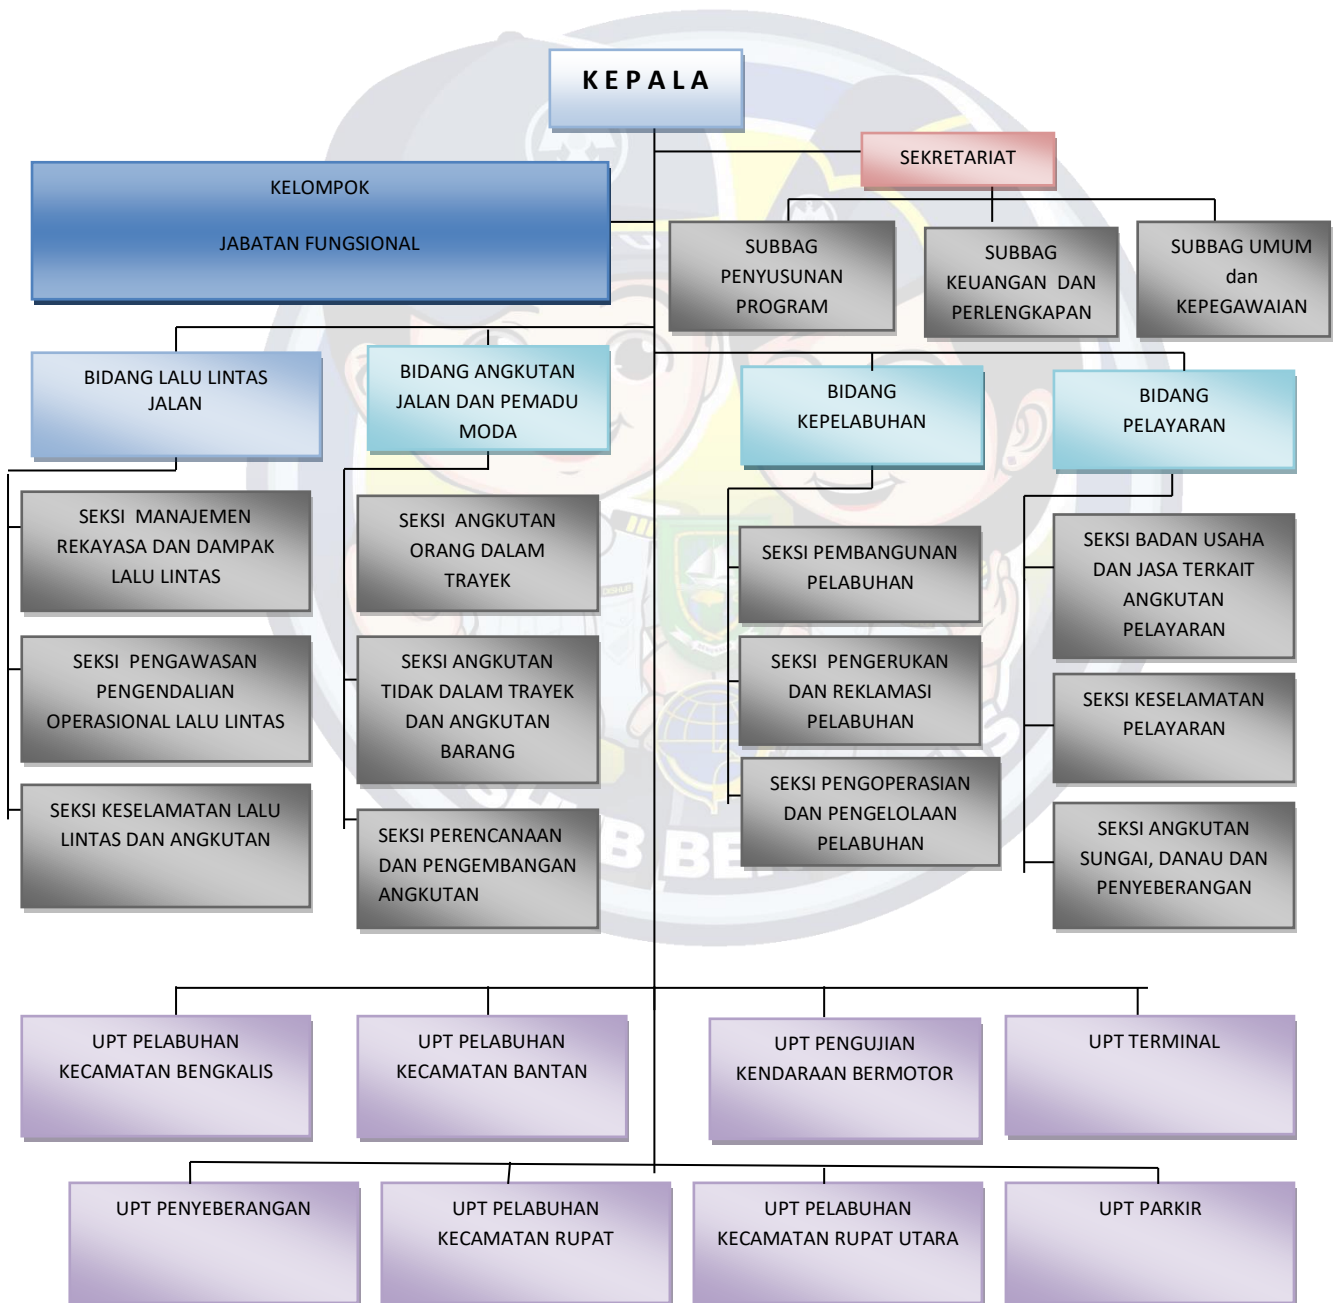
KEPALA

SEKRETARIAT

KELOMPOK

JABATAN FUNGSIONAL

SUBBAG PENYUSUNAN PROGRAM

SUBBAG KEUANGAN DAN PERLENGKAPAN

SUBBAG UMUM dan KEPEGAWAIAN

BIDANG LALU LINTAS JALAN

BIDANG ANGKUTAN JALAN DAN PEMADU MODA

BIDANG KEPELABUHAN

BIDANG PELAYARAN

SEKSI MANAJEMEN REKAYASA DAN DAMPAK LALU LINTAS

SEKSI PENGAWASAN PENGENDALIAN OPERASIONAL LALU LINTAS

SEKSI KESELAMATAN LALU LINTAS DAN ANGKUTAN

SEKSI ANGKUTAN ORANG DALAM TRAYEK

SEKSI ANGKUTAN TIDAK DALAM TRAYEK DAN ANGKUTAN BARANG

SEKSI PERENCANAAN DAN PENGEMBANGAN ANGKUTAN

SEKSI PEMBANGUNAN PELABUHAN

SEKSI PENGERUKAN DAN REKLAMASI PELABUHAN

SEKSI PENGOPERASIAN DAN PENGELOLAAN PELABUHAN

SEKSI BADAN USAHA DAN JASA TERKAIT ANGKUTAN PELAYARAN

SEKSI KESELAMATAN PELAYARAN

SEKSI ANGKUTAN SUNGAI, DANAU DAN PENYEBERANGAN

UPT PELABUHAN KECAMATAN BENGKALIS

UPT PELABUHAN KECAMATAN BANTAN

UPT PENGUJIAN KENDARAAN BERMOTOR

UPT TERMINAL

UPT PENYEBERANGAN

UPT PELABUHAN KECAMATAN RUPAT

UPT PELABUHAN KECAMATAN RUPAT UTARA

UPT PARKIR